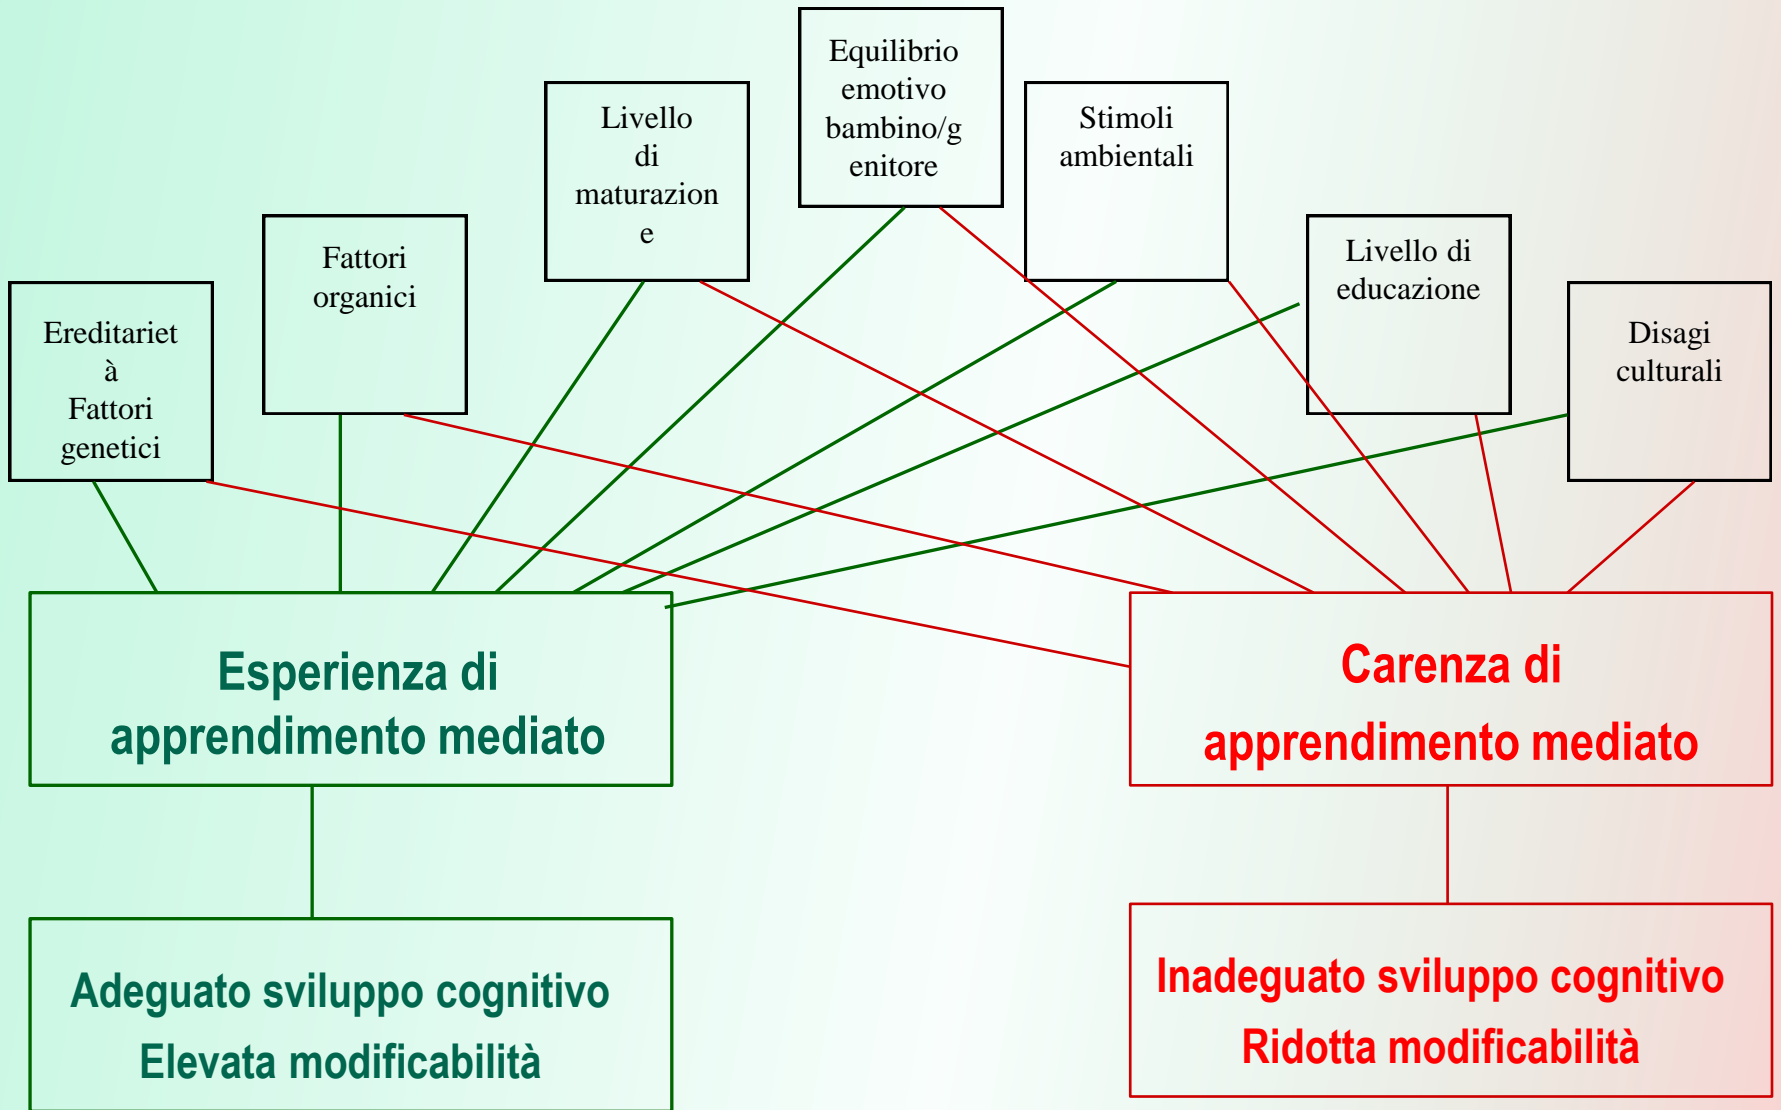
Ereditarietà
Fattori genetici

Fattori organici

Livello di maturazione

Equilibrio emotivo bambino/genitore

Stimoli ambientali

Livello di educazione

Disagi culturali

Esperienza di apprendimento mediato

Carenza di apprendimento mediato

Adeguato sviluppo cognitivo
Elevata modificabilità

Inadeguato sviluppo cognitivo
Ridotta modificabilità